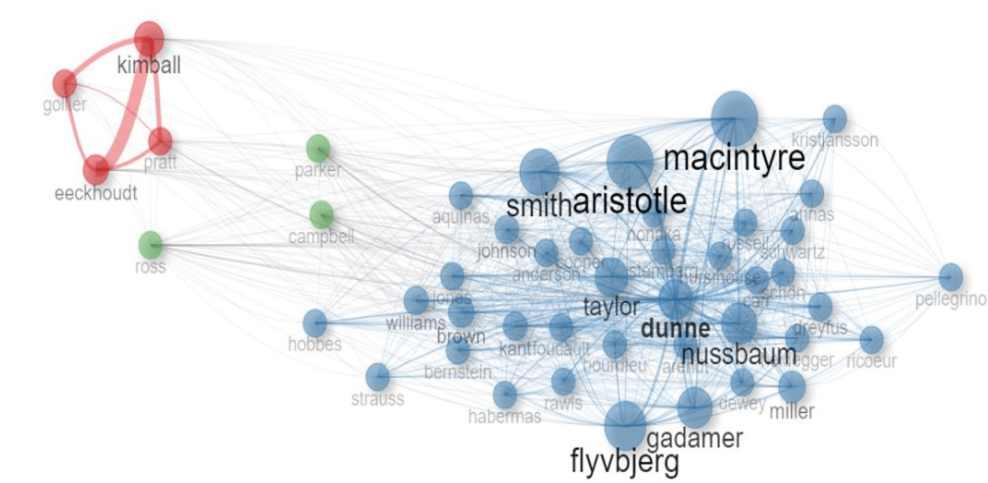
kimball
gollier
pratt
eeckhoudt
parker
campbell
ross
macintyre
kristjansson
smith
aristotle
aquinas
annas
nonaka
johnson
cooper
russell
schwartz
anderson
sternberg
kristjánsson
jones
schön
carr
taylor
pellegrino
williams
dunne
dreyfus
hobbes
brown
kant
foucault
nussbaum
heidegger
ricoeur
bernstein
bourdieu
arendt
strauss
dewey
rawls
miller
habermas
gadamer
flyvbjerg